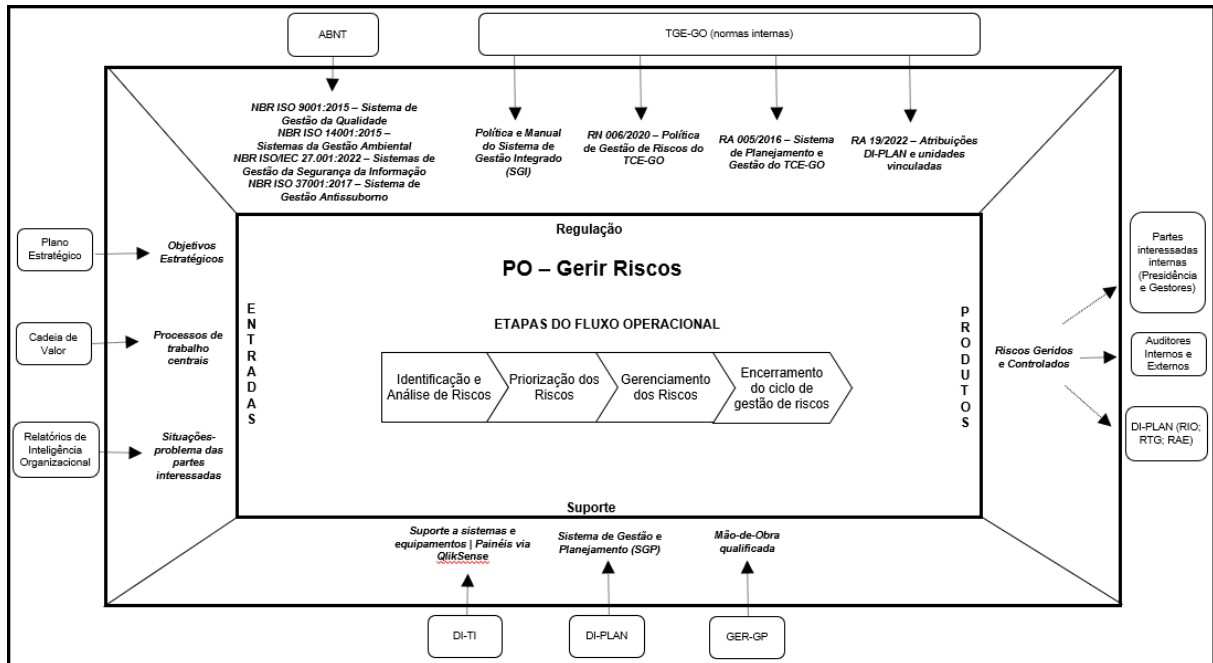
ABNT

TGE-GO (normas internas)

NBR ISO 9001:2015 – Sistema de Gestão da Qualidade
NBR ISO 14001:2015 – Sistemas da Gestão Ambiental
NBR ISO/IEC 27.001:2022 – Sistemas de Gestão da Segurança da Informação
NBR ISO 37001:2017 – Sistema de Gestão Antissuborno

Política e Manual do Sistema de Gestão Integrado (SGI)

RN 006/2020 – Política de Gestão de Riscos do TCE-GO

RA 005/2016 – Sistema de Planejamento e Gestão do TCE-GO

RA 19/2022 – Atribuições DI-PLAN e unidades vinculadas

Regulação

Plano Estratégico

Objetivos Estratégicos

Cadeia de Valor

Processos de trabalho centrais

Relatórios de Inteligência Organizacional

Situações-problema das partes interessadas

E N T R A D A S

PO – Gerir Riscos

ETAPAS DO FLUXO OPERACIONAL

Identificação e Análise de Riscos

Priorização dos Riscos

Gerenciamento dos Riscos

Encerramento do ciclo de gestão de riscos

P R O D U T O S

Riscos Geridos e Controlados

Partes interessadas internas (Presidência e Gestores)

Auditores Internos e Externos

DI-PLAN (RIO; RTG; RAE)

Suporte

Suporte a sistemas e equipamentos | Painéis via QlikSense

Sistema de Gestão e Planejamento (SGP)

Mão-de-Obra qualificada

DI-TI

DI-PLAN

GER-GP